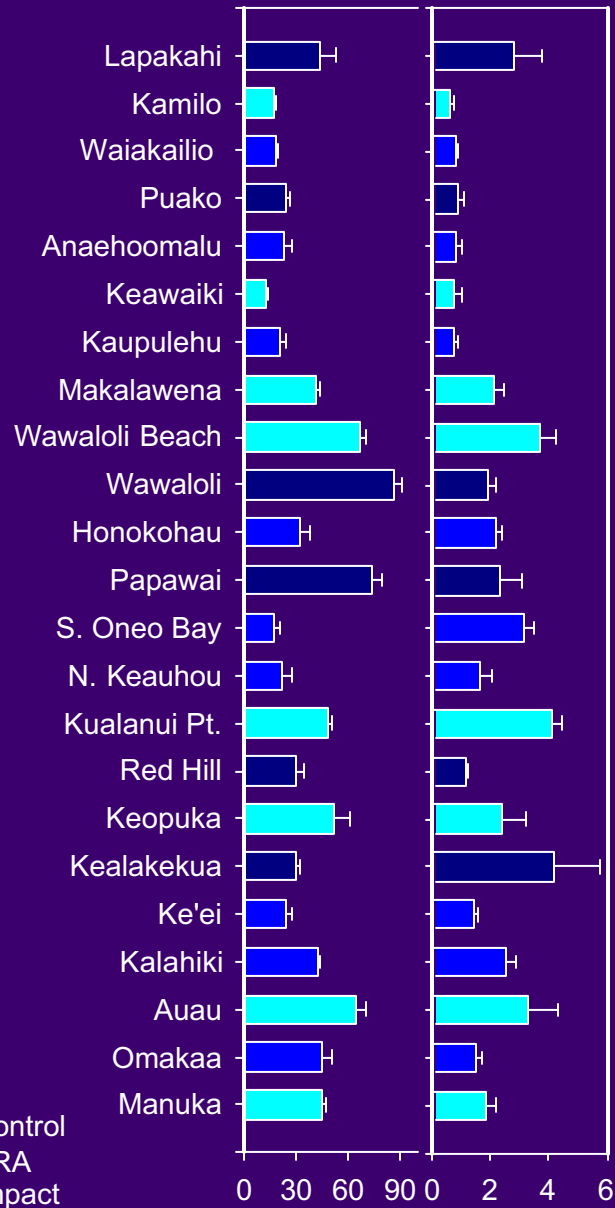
Lapakahi
Kamilo
Waiakailio
Puako
Anaehoomalu
Keawaiki
Kaupulehu
Makalawena
Wawaloli Beach
Wawaloli
Honokohau
Papawai
S. Oneo Bay
N. Keauhou
Kualanui Pt.
Red Hill
Keopuka
Kealakekua
Ke'ei
Kalahiki
Auau
Omakaa
Manuka

ontrol
RA
npact

0 30 60 90
0 2 4 6